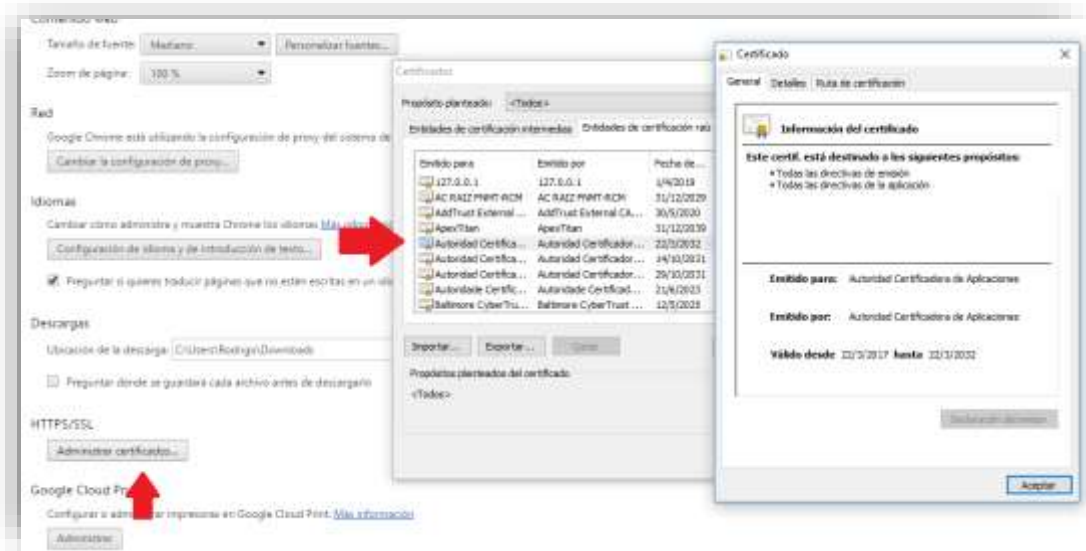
Contenido web

Tamaño de fuente: Mediano Personalizar fuentes...

Zoom de página: 100 %

Red

Google Chrome está utilizando la configuración de proxy del sistema de

Cambiar la configuración de proxy...

Idiomas

Cambiar cómo administra y muestra Chrome los idiomas Más información

Configuración de idioma y de introducción de texto...

Preguntar si quieres traducir páginas que no están escritas en un idio

Descargas

Ubicación de la descarga: C:\Users\Rodrigo\Downloads

Preguntar dónde se guardará cada archivo antes de descargarlo

HTTPS/SSL

Administrar certificados...

Google Cloud Pr

Configurar o adm impresoras en Google Cloud Print. Más información

Administrar

Certificados

Propósito planteado: <Todos>

Entidades de certificación intermedias Entidades de certificación raíz

| Emitido para | Emitido por | Fecha de... |
|---|---|---|
| 127.0.0.1 | 127.0.0.1 | 1/4/2019 |
| AC RAIZ FNMT-RCM | AC RAIZ FNMT-RCM | 31/12/2029 |
| AddTrust External ... | AddTrust External CA... | 30/5/2020 |
| ApexTitan | ApexTitan | 31/12/2039 |
| Autoridad Certifica... | Autoridad Certificador... | 22/3/2032 |
| Autoridad Certifica... | Autoridad Certificador... | 14/10/2031 |
| Autoridad Certifica... | Autoridad Certificador... | 29/10/2031 |
| Autoridade Certific... | Autoridade Certificad... | 21/6/2023 |
| Baltimore CyberTru... | Baltimore CyberTrust ... | 12/5/2025 |

Importar... Exportar... Quitar

Propósitos planteados del certificado

<Todos>

Certificado

General Detalles Ruta de certificación

Información del certificado

Este certif. está destinado a los siguientes propósitos:

• Todas las directivas de emisión
• Todas las directivas de la aplicación

Emitido para: Autoridad Certificadora de Aplicaciones

Emitido por: Autoridad Certificadora de Aplicaciones

Válido desde 22/3/2017 hasta 22/3/2032

Declaración del emisor

Aceptar